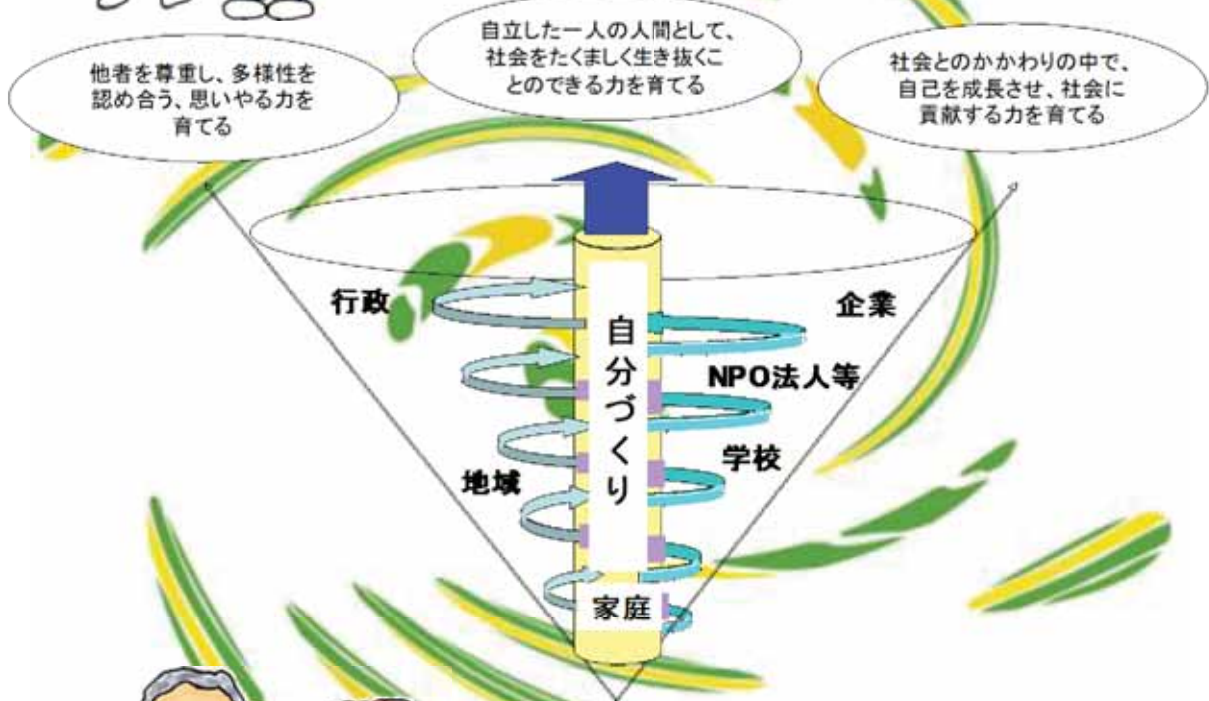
他者を尊重し、多様性を認め合う、思いやる力を育てる

自立した一人の人間として、社会をたくましく生き抜くことのできる力を育てる

社会とのかかわりの中で、自己を成長させ、社会に貢献する力を育てる

行政

企業

自分づくり

NPO法人等

学校

地域

家庭